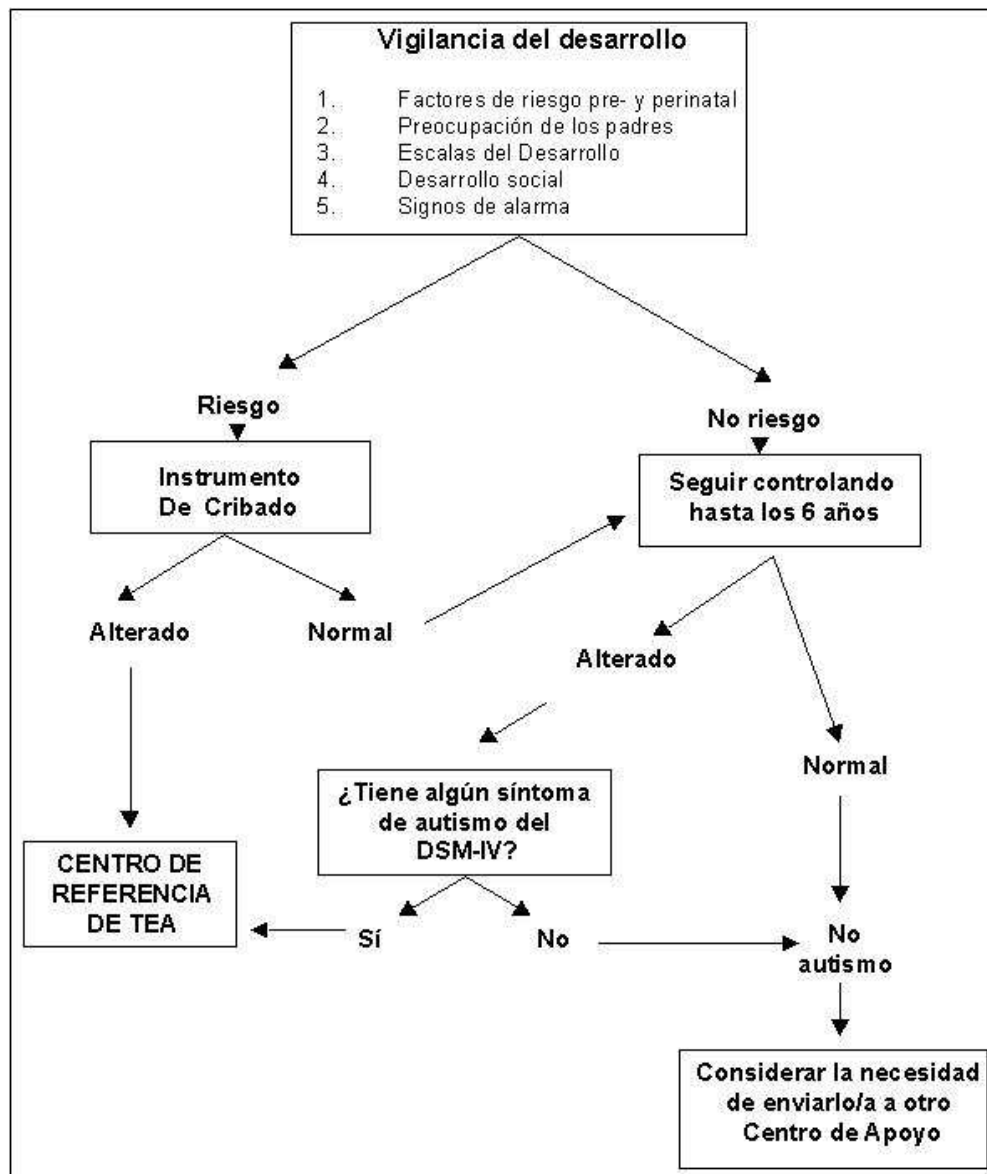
Vigilancia del desarrollo

1. Factores de riesgo pre- y perinatal
2. Preocupación de los padres
3. Escalas del Desarrollo
4. Desarrollo social
5. Signos de alarma

Riesgo

Instrumento De Cribado

Alterado

Normal

No riesgo

Seguir controlando hasta los 6 años

Alterado

Normal

¿Tiene algún síntoma de autismo del DSM-IV?

CENTRO DE REFERENCIA DE TEA

Sí

No

No autismo

Considerar la necesidad de enviarlo/a a otro Centro de Apoyo